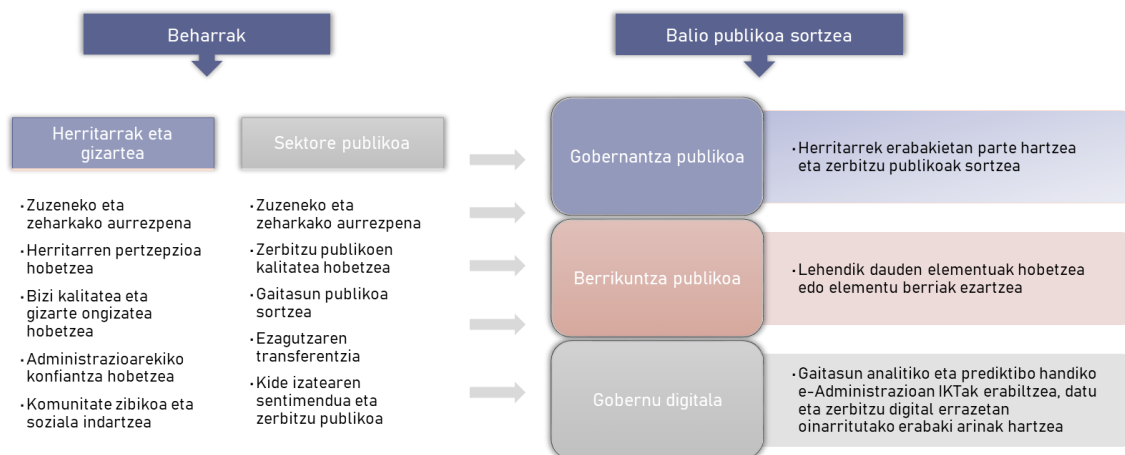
Beharrak

Balio publikoa sortzea

Herritarrak eta gizartea

Sektore publikoa

•Zuzeneko eta zeharkako aurrezpena

•Herritarren pertzepzioa hobetzea

•Bizi kalitatea eta gizarte ongizatea hobetzea

•Administrazioarekiko konfiantza hobetzea

•Komunitate zibikoa eta soziala indartzea

•Zuzeneko eta zeharkako aurrezpena

•Zerbitzu publikoen kalitatea hobetzea

•Gaitasun publikoa sortzea

•Ezagutzaren transferentzia

•Kide izatearen sentimendua eta zerbitzu publikoa

Gobernantza publikoa

•Herritarrek erabakietan parte hartzea eta zerbitzu publikoak sortzea

Berrikuntza publikoa

•Lehendik dauden elementuak hobetzea edo elementu berriak ezartzea

Gobernu digitala

•Gaitasun analitiko eta prediktibo handiko e-Administrazioan IKTak erabiltzea, datu eta zerbitzu digital errazetan oinarritutako erabaki arinak hartzea